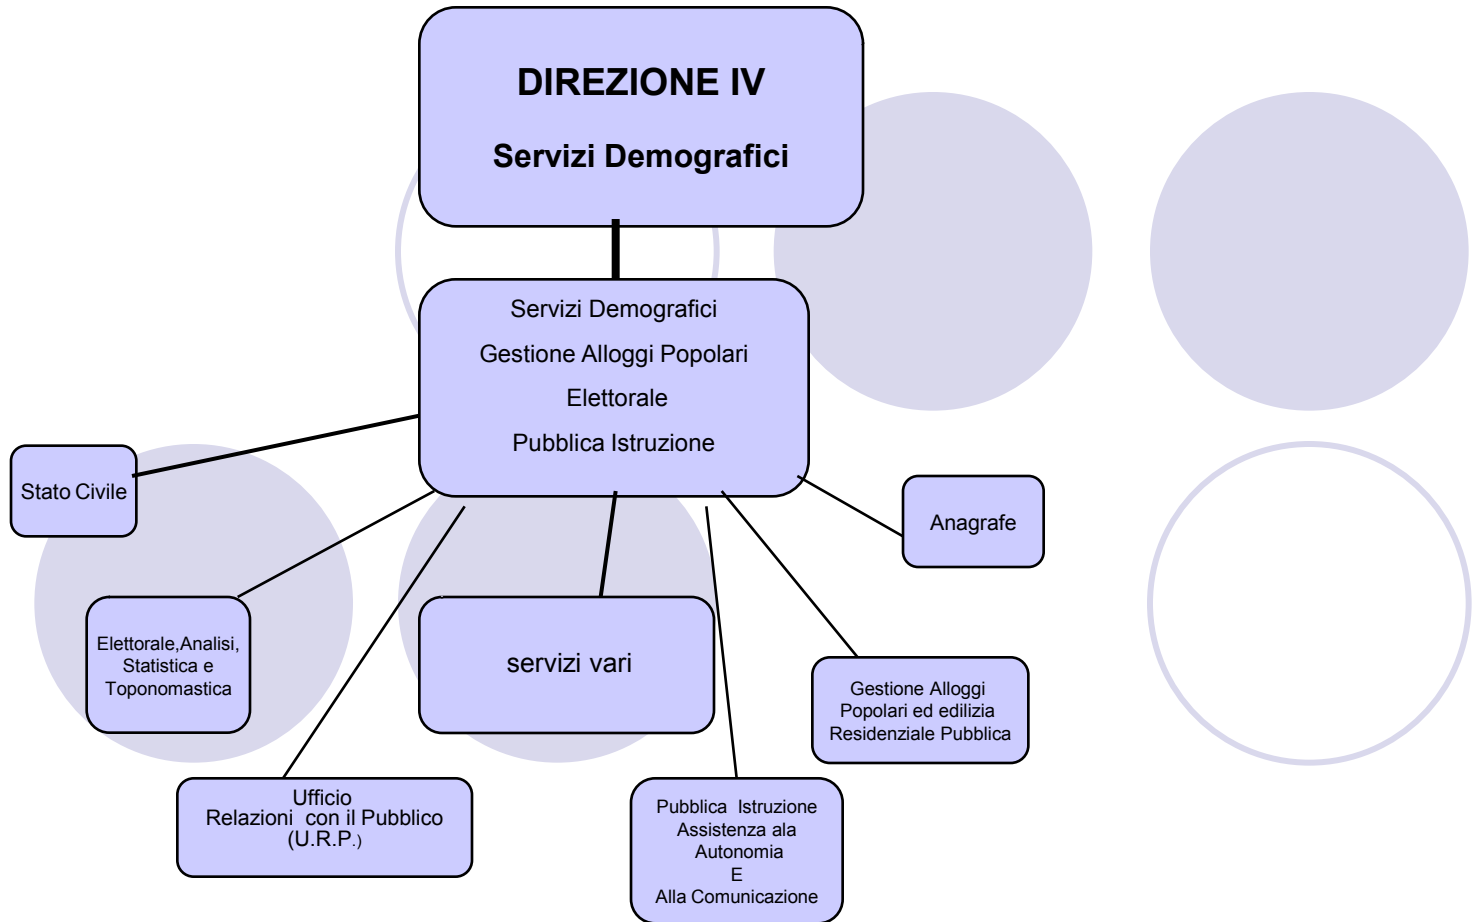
DIREZIONE IV

Servizi Demografici

Servizi Demografici

Gestione Alloggi Popolari

Elettorale

Pubblica Istruzione

Stato Civile

Anagrafe

Elettorale,Analisi, Statistica e Toponomastica

servizi vari

Gestione Alloggi Popolari ed edilizia Residenziale Pubblica

Ufficio Relazioni con il Pubblico (U.R.P.)

Pubblica Istruzione Assistenza ala Autonomia E Alla Comunicazione